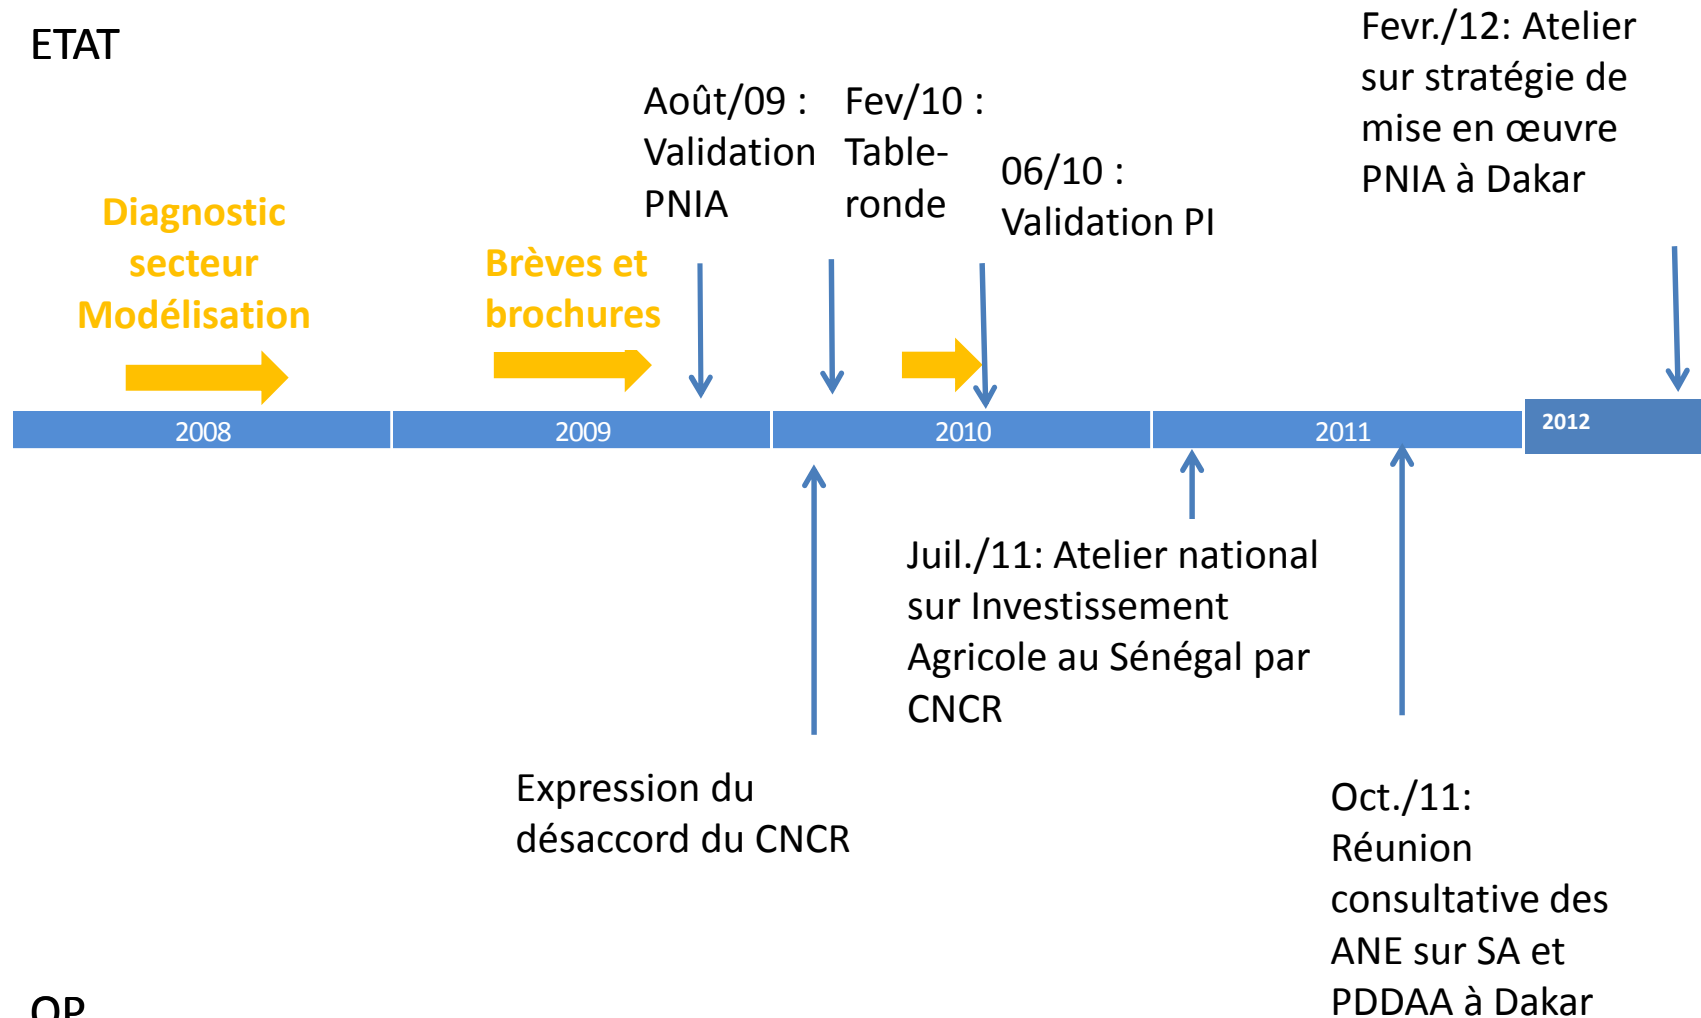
ETAT

Diagnostic secteur Modélisation

Brèves et brochures

Août/09 : Validation PNIA

Fev/10 : Table-ronde

06/10 : Validation PI

Fevr./12: Atelier sur stratégie de mise en œuvre PNIA à Dakar

2008

2009

2010

2011

2012

Juil./11: Atelier national sur Investissement Agricole au Sénégal par CNCR

Expression du désaccord du CNCR

Oct./11: Réunion consultative des ANE sur SA et PDDAA à Dakar

OP